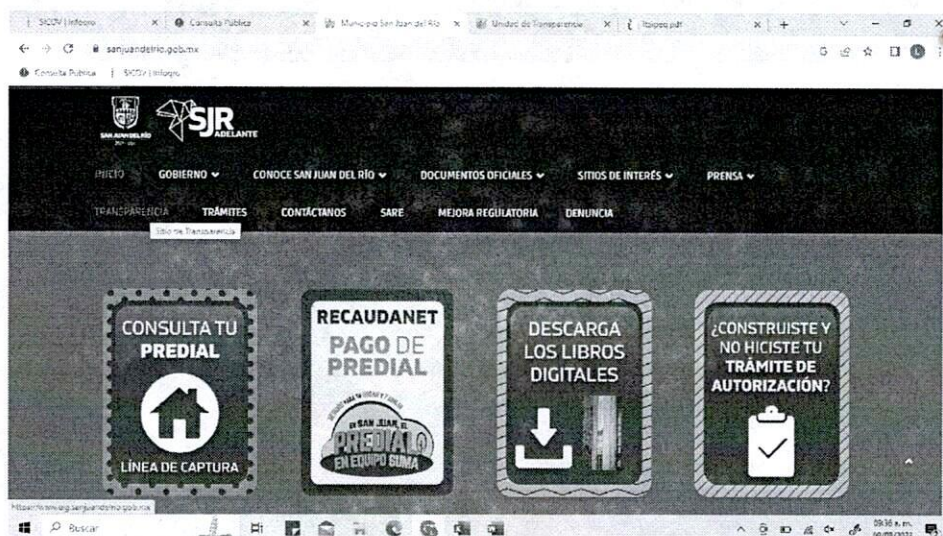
SICOV | Infoqro × Consulta Pública × Municipio San Juan del Río × Unidad de Transparencia × Itaipoq.pdf × +

sanjuandelrio.gob.mx

Consulta Pública | SICOV | Infoqro

SAN JUAN DEL RÍO

SJR ADELANTE

INICIO GOBIERNO CONOCE SAN JUAN DEL RÍO DOCUMENTOS OFICIALES SITIOS DE INTERÉS PRENSA

TRANSPARENCIA TRÁMITES CONTÁCTANOS SARE MEJORA REGULATORIA DENUNCIA

Sitio de Transparencia

CONSULTA TU PREDIAL

LÍNEA DE CAPTURA

RECAUDANET

PAGO DE PREDIAL

EN SAN JUAN, EL PREDIALO EN EQUIPO SUMA

DESCARGA LOS LIBROS DIGITALES

¿CONSTRUISTE Y NO HICISTE TU TRÁMITE DE AUTORIZACIÓN?

https://www.sanjuandelrio.gob.mx

Buscar

09:36 a. m.